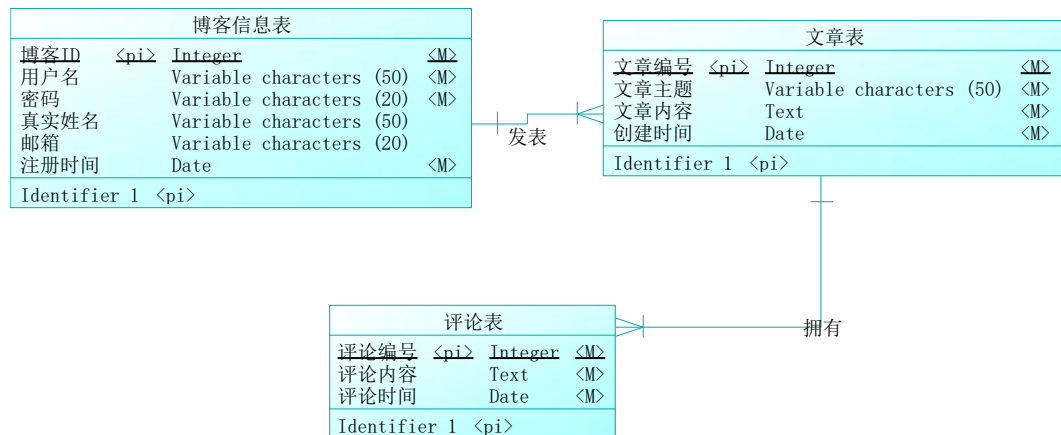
博客信息表

| | | | |
|---|---|---|---|
| 博客ID | <pi> | Integer | <M> |
| 用户名 | | Variable characters (50) | <M> |
| 密码 | | Variable characters (20) | <M> |
| 真实姓名 | | Variable characters (50) | |
| 邮箱 | | Variable characters (20) | |
| 注册时间 | | Date | <M> |

Identifier 1 <pi>

发表

文章表

| | | | |
|---|---|---|---|
| 文章编号 | <pi> | Integer | <M> |
| 文章主题 | | Variable characters (50) | <M> |
| 文章内容 | | Text | <M> |
| 创建时间 | | Date | <M> |

Identifier 1 <pi>

拥有

评论表

| | | | |
|---|---|---|---|
| 评论编号 | <pi> | Integer | <M> |
| 评论内容 | | Text | <M> |
| 评论时间 | | Date | <M> |

Identifier 1 <pi>